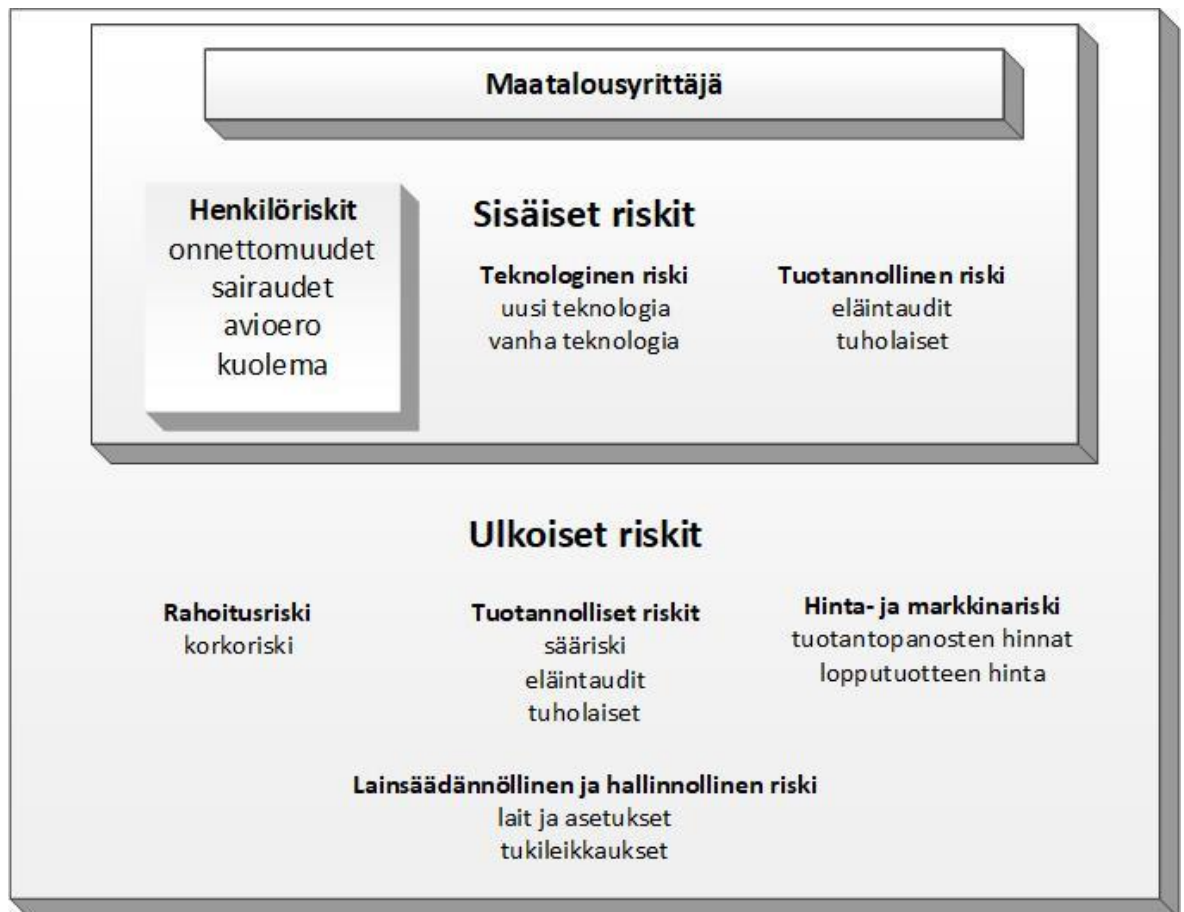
Maatalousyrittäjä

Henkilöriskit
onnettomuudet
sairaudet
avioero
kuolema

Sisäiset riskit

Teknologinen riski
uusi teknologia
vanha teknologia

Tuotannollinen riski
eläintaudit
tuholaiset

Ulkoiset riskit

Rahoitusriski
korkoriski

Tuotannolliset riskit
sääriski
eläintaudit
tuholaiset

Hinta- ja markkinariski
tuotantopanosten hinnat
lopputuotteen hinta

Lainsäädännöllinen ja hallinnollinen riski
lait ja asetukset
tukileikkaukset